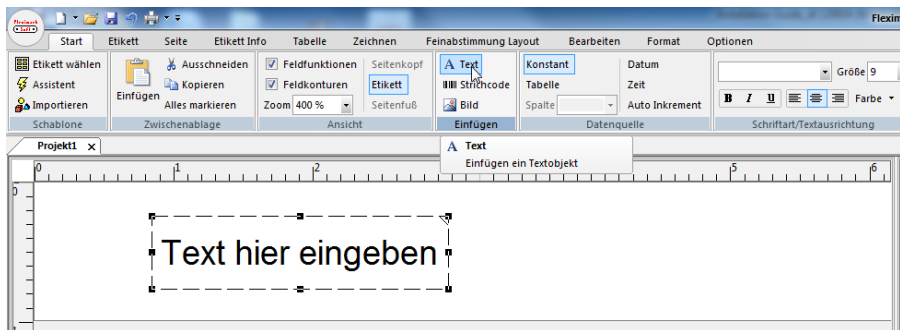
Flexim

Start Etikett Seite Etikett Info Tabelle Zeichnen Feinabstimmung Layout Bearbeiten Format Optionen

Etikett wählen
Assistent
Importieren
Schablone

Einfügen
Ausschneiden
Kopieren
Alles markieren
Zwischenablage

Feldfunktionen
Feldkonturen
Zoom 400 %
Seitenkopf
Etikett
Seitenfuß
Ansicht

Text
Strichcode
Bild
Einfügen

Konstant
Tabelle
Spalte
Datum
Zeit
Auto Inkrement
Datenquelle

Größe 9
B I U
Farbe
Schriftart/Textausrichtung

Projekt1 ×

Text
Einfügen ein Textobjekt

0 1 2 5 6

0

Text hier eingeben